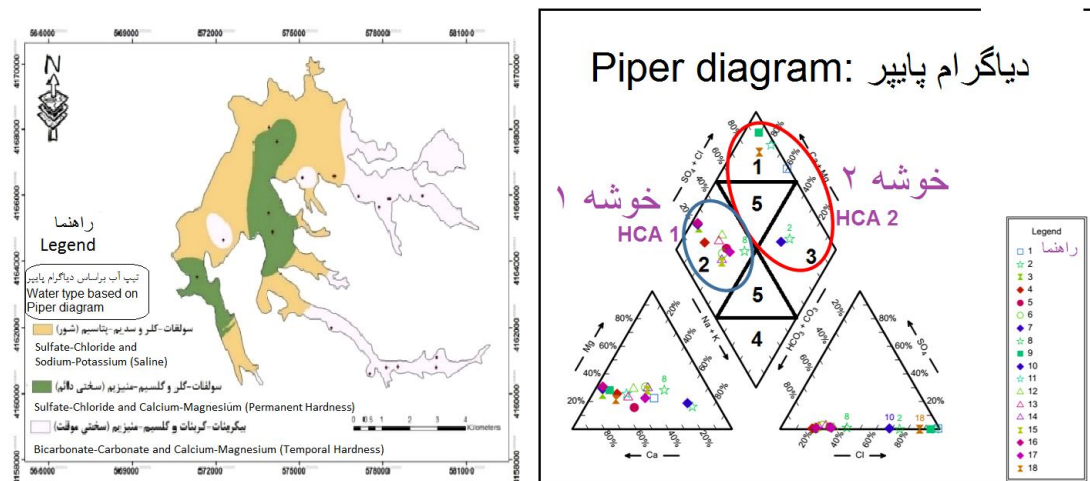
566000 569000 572000 575000 578000 581000

4170000 4168000 4166000 4164000 4162000 4160000 4158000

N

راهنما
Legend

تیپ آب براساس دیاگرام پایپر
Water type based on Piper diagram

سولفات-کلر و سدیم-پتاسیم (شور)
Sulfate-Chloride and Sodium-Potassium (Saline)

سولفات-کلر و کلسیم-منیزیم (سختی دائم)
Sulfate-Chloride and Calcium-Magnesium (Permanent Hardness)

بیکربنات-کربنات و کلسیم-منیزیم (سختی موقت)
Bicarbonate-Carbonate and Calcium-Magnesium (Temporal Hardness)

0 0.5 1 2 3 4 Kilometers

Piper diagram: دیاگرام پایپر

خوشه ۱
HCA 1

خوشه ۲
HCA 2

1
2
3
4
5
5

$SO_4 + Cl$
$Ca + Mg$
$Na + K$
$HCO_3 + CO_3$
Mg
Ca
Cl
$SO_4$

80% 60% 40% 20%

8 2 10 18

Legend
راهنما
1
2
3
4
5
6
7
8
9
10
11
12
13
14
15
16
17
18